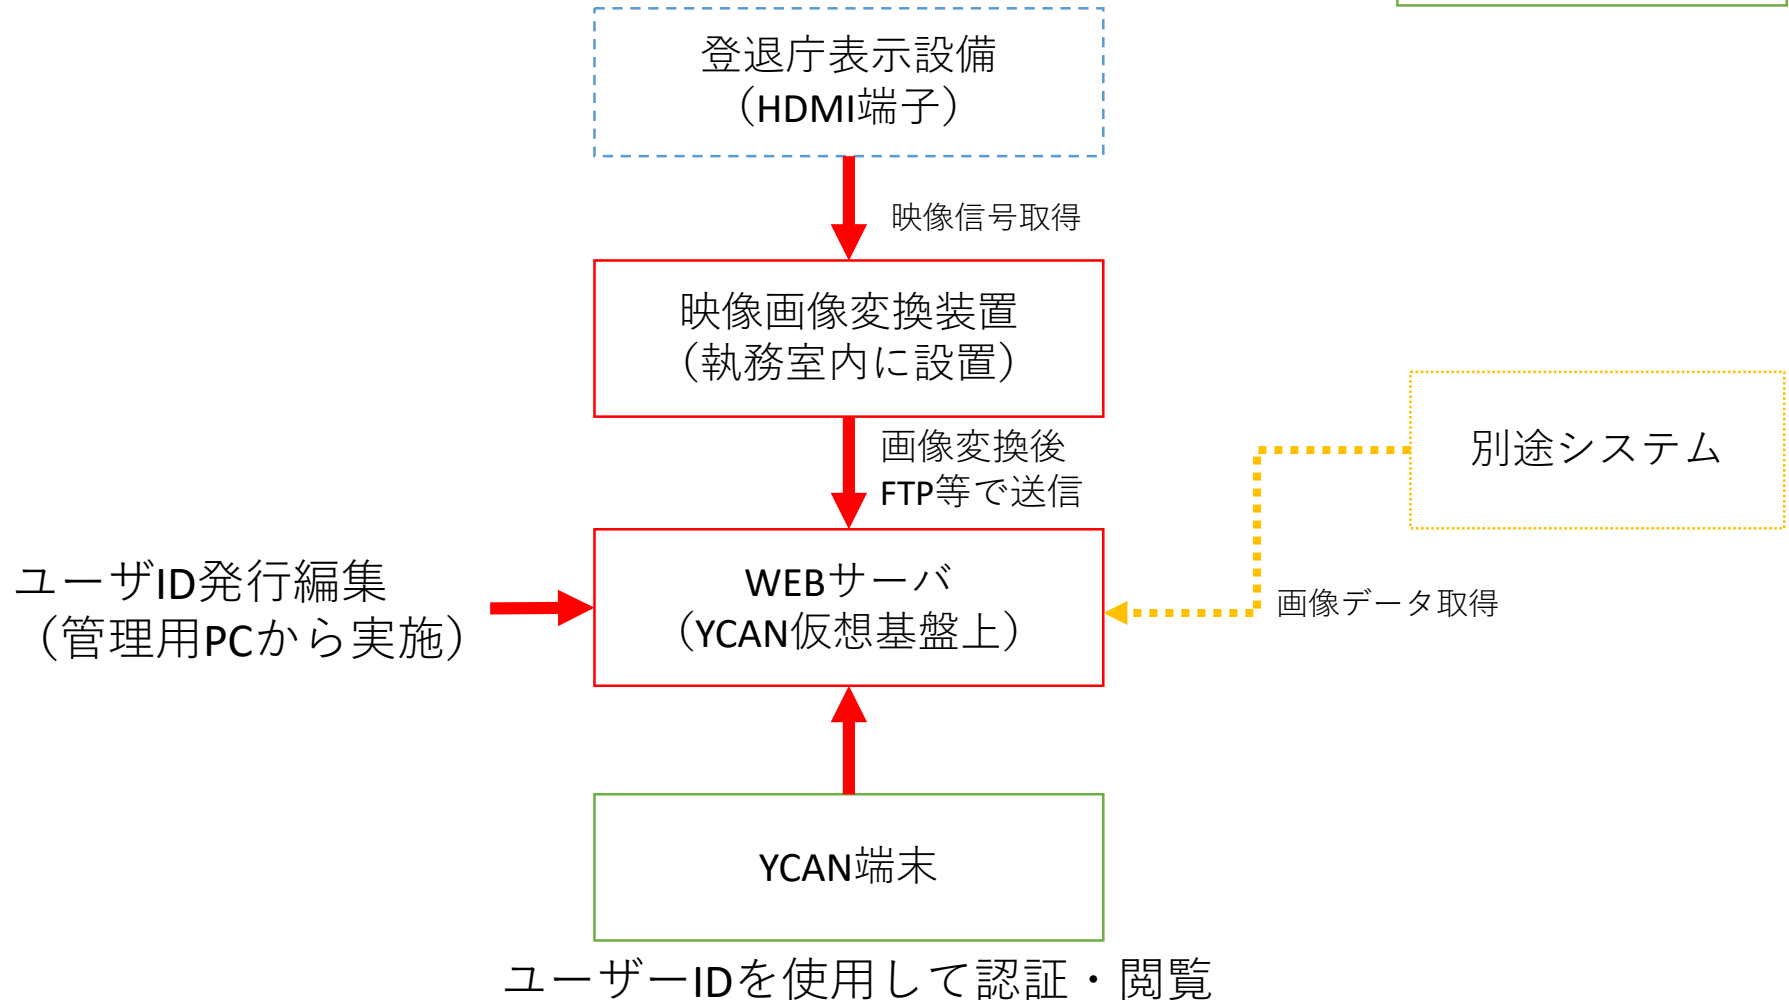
登退庁表示設備
（HDMI端子）

映像信号取得

映像画像変換装置
（執務室内に設置）

画像変換後
FTP等で送信

別途システム

ユーザID発行編集
（管理用PCから実施）

WEBサーバ
（YCAN仮想基盤上）

画像データ取得

YCAN端末

ユーザーIDを使用して認証・閲覧